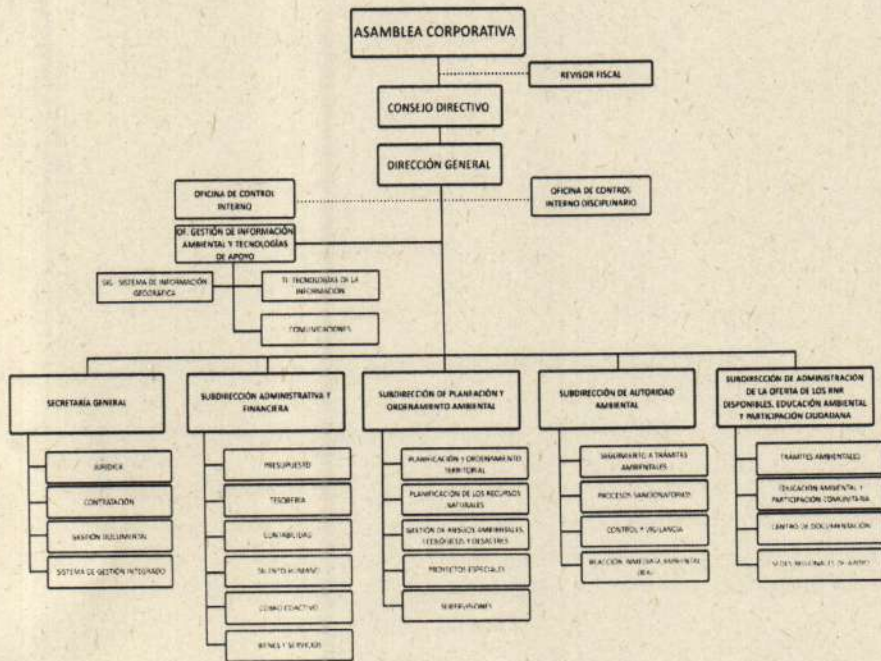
ASAMBLEA CORPORATIVA

REVISOR FISCAL

CONSEJO DIRECTIVO

DIRECCIÓN GENERAL

OFICINA DE CONTROL INTERNO

OFICINA DE CONTROL INTERNO DISCIPLINARIO

OF. GESTIÓN DE INFORMACIÓN AMBIENTAL Y TECNOLOGÍAS DE APOYO

SIG - SISTEMA DE INFORMACIÓN GEOGRÁFICA

TI - TECNOLOGÍAS DE LA INFORMACIÓN

COMUNICACIONES

SECRETARÍA GENERAL

JURÍDICA

CONTRATACIÓN

GESTIÓN DOCUMENTAL

SISTEMA DE GESTIÓN INTEGRADO

SUBDIRECCIÓN ADMINISTRATIVA Y FINANCIERA

PRESUPUESTO

TESORERÍA

CONTABILIDAD

TALENTO HUMANO

COBRO COACTIVO

BIENES Y SERVICIOS

SUBDIRECCIÓN DE PLANEACIÓN Y ORDENAMIENTO AMBIENTAL

PLANIFICACIÓN Y ORDENAMIENTO TERRITORIAL

PLANIFICACIÓN DE LOS RECURSOS NATURALES

GESTIÓN DE RIESGOS AMBIENTALES, ECOLÓGICOS Y DESASTRES

PROYECTOS ESPECIALES

SUBVENCIONES

SUBDIRECCIÓN DE AUTORIDAD AMBIENTAL

SEGUIMIENTO A TRÁMITES AMBIENTALES

PROCESOS SANCIONATORIOS

CONTROL Y VIGILANCIA

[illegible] AMBIENTAL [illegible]

SUBDIRECCIÓN DE ADMINISTRACIÓN DE LA OFERTA DE LOS RNR DISPONIBLES, EDUCACIÓN AMBIENTAL Y PARTICIPACIÓN CIUDADANA

TRÁMITES AMBIENTALES

EDUCACIÓN AMBIENTAL Y PARTICIPACIÓN COMUNITARIA

CENTRO DE DOCUMENTACIÓN

SEDES REGIONALES DE APOYO